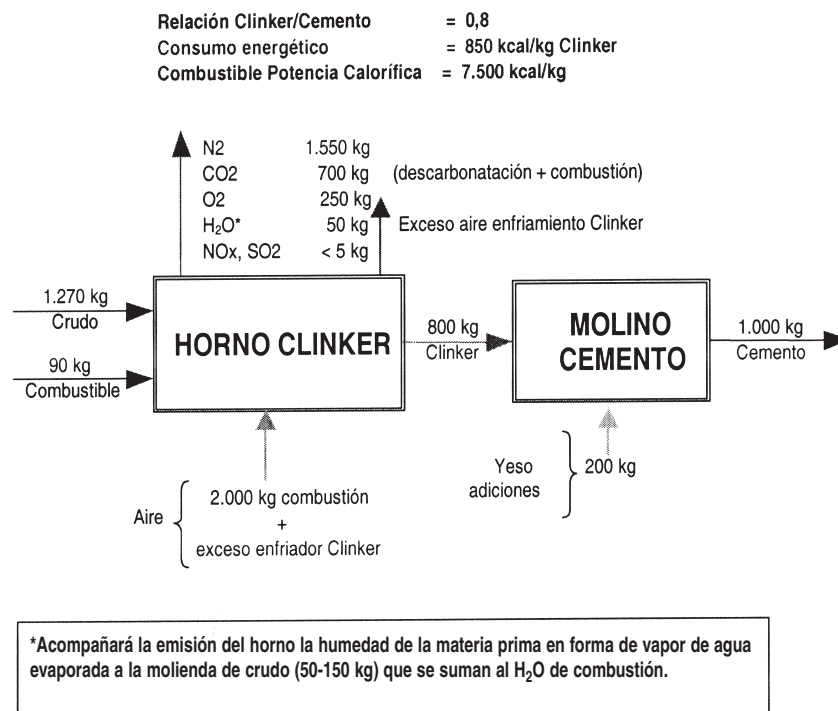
Relación Clinker/Cemento = 0,8
Consumo energético = 850 kcal/kg Clinker
Combustible Potencia Calorífica = 7.500 kcal/kg

N2 1.550 kg
CO2 700 kg (descarbonatación + combustión)
O2 250 kg
$H_2O$* 50 kg Exceso aire enfriamiento Clinker
NOx, SO2 < 5 kg

1.270 kg
Crudo
90 kg
Combustible

HORNO CLINKER

800 kg
Clinker

MOLINO CEMENTO

1.000 kg
Cemento

Yeso
adiciones
200 kg

Aire
2.000 kg combustión
+
exceso enfriador Clinker

*Acompañará la emisión del horno la humedad de la materia prima en forma de vapor de agua evaporada a la molienda de crudo (50-150 kg) que se suman al $H_2O$ de combustión.